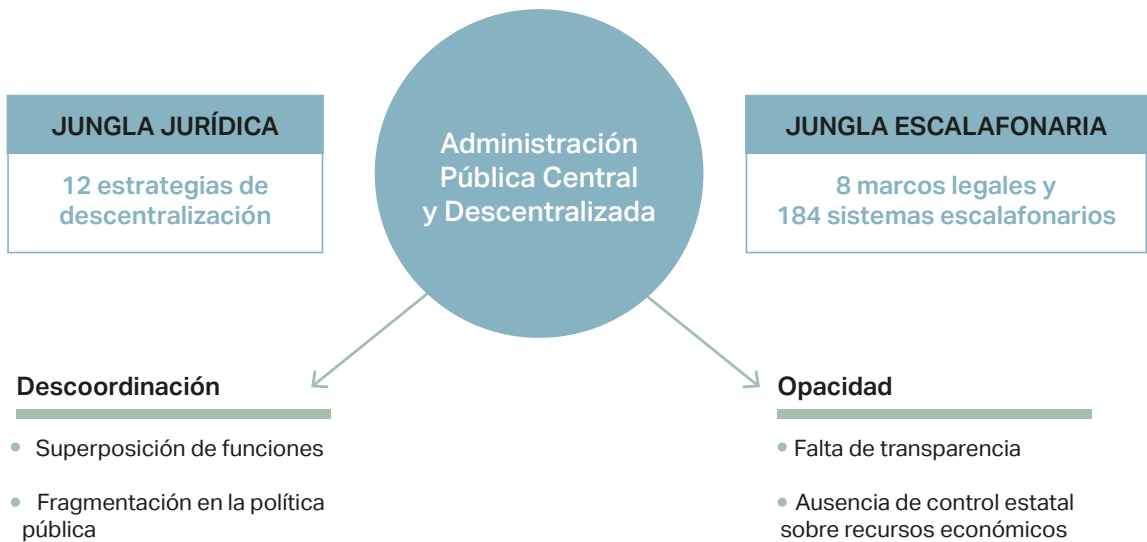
JUNGLA JURÍDICA

12 estrategias de descentralización

Administración Pública Central y Descentralizada

JUNGLA ESCALAFONARIA

8 marcos legales y 184 sistemas escalafonarios

Descoordinación

- Superposición de funciones
- Fragmentación en la política pública

Opacidad

- Falta de transparencia
- Ausencia de control estatal sobre recursos económicos